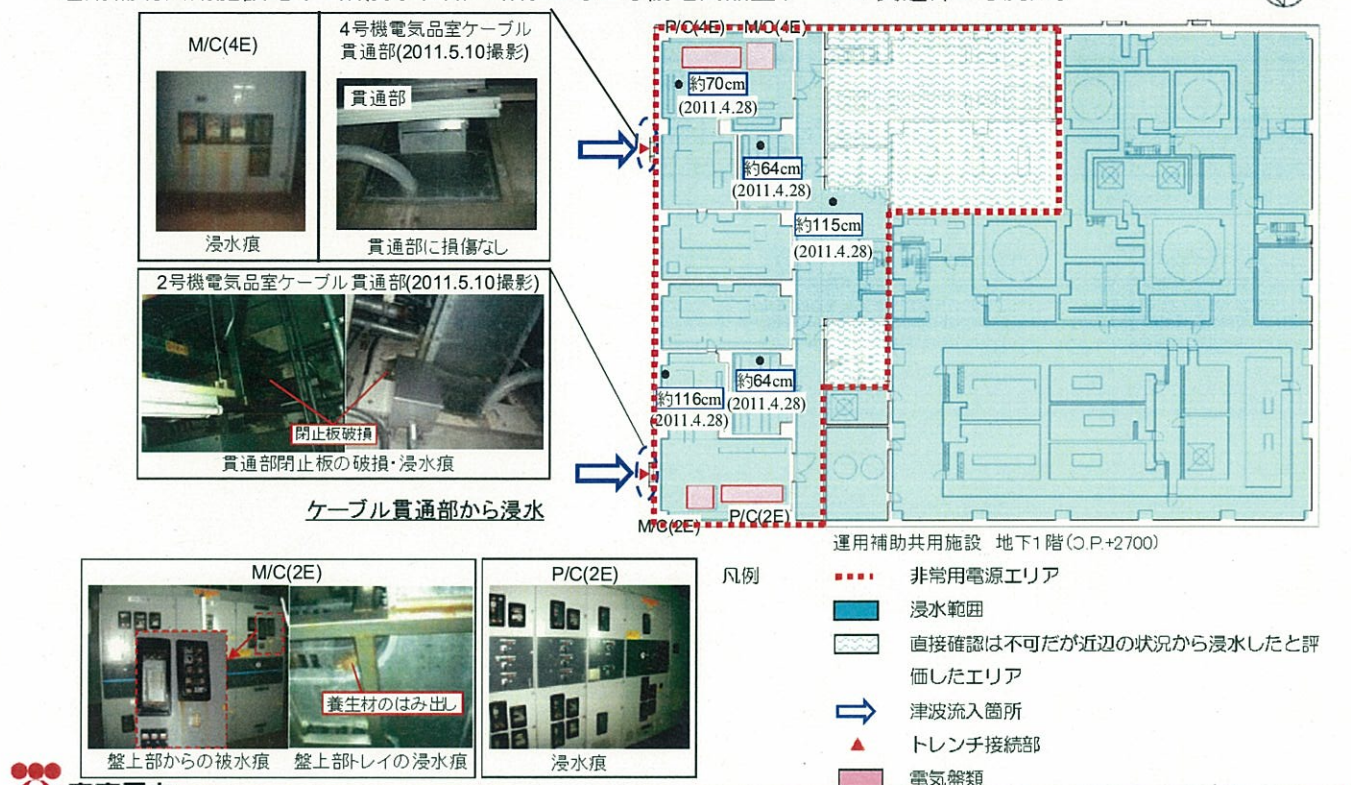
M/C(4E)

浸水痕

4号機電気品室ケーブル貫通部(2011.5.10撮影)

貫通部

貫通部に損傷なし

2号機電気品室ケーブル貫通部(2011.5.10撮影)

閉止板破損

貫通部閉止板の破損・浸水痕

ケーブル貫通部から浸水

P/C(4E)　M/C(4E)

約70cm
(2011.4.28)

約64cm
(2011.4.28)

約115cm
(2011.4.28)

約116cm
(2011.4.28)

約64cm
(2011.4.28)

M/C(2E)　P/C(2E)

運用補助共用施設　地下1階(O.P.+2700)

M/C(2E)

養生材のはみ出し

盤上部からの被水痕　盤上部トレイの浸水痕

P/C(2E)

浸水痕

凡例

非常用電源エリア

浸水範囲

直接確認は不可だが近辺の状況から浸水したと評価したエリア

津波流入箇所

トレンチ接続部

電気盤類